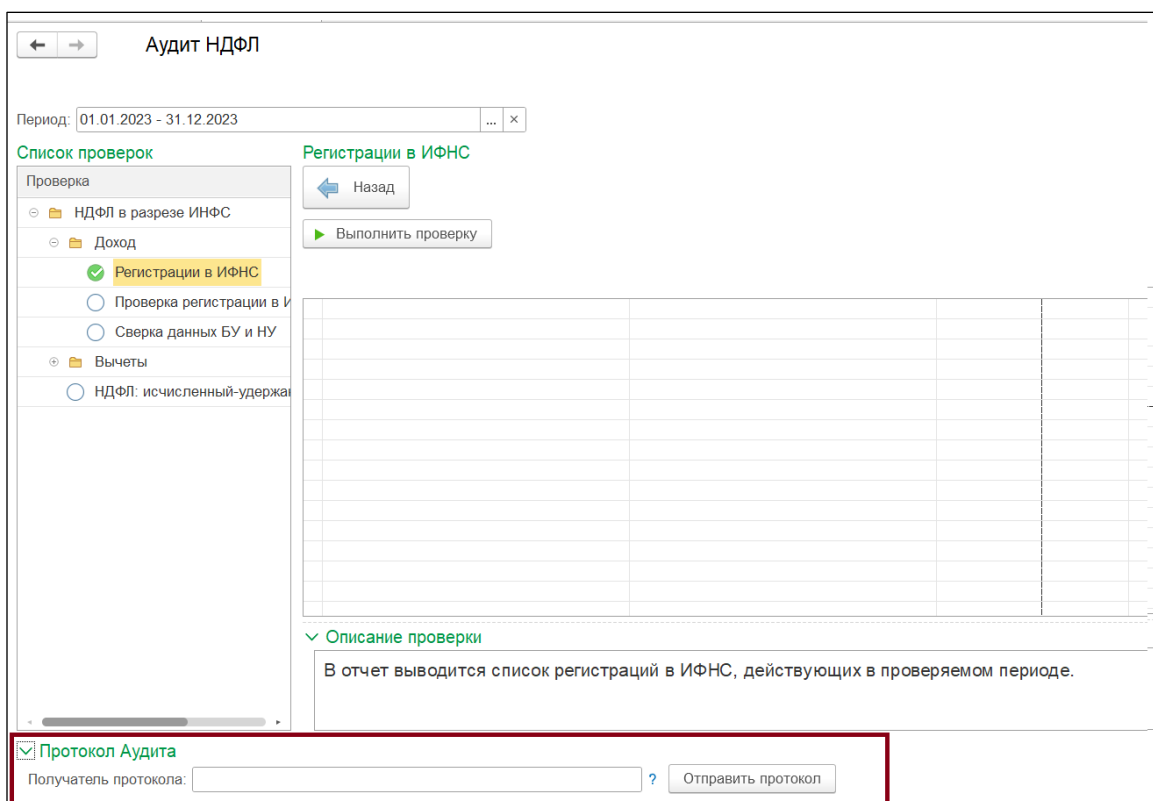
Аудит НДФЛ

Период: 01.01.2023 - 31.12.2023 ... ×

Список проверок

Проверка

НДФЛ в разрезе ИНФС

Доход

Регистрации в ИФНС

Проверка регистрации в И

Сверка данных БУ и НУ

Вычеты

НДФЛ: исчисленный-удержа

Регистрации в ИФНС

Назад

Выполнить проверку

Описание проверки

В отчет выводится список регистраций в ИФНС, действующих в проверяемом периоде.

Протокол Аудита

Получатель протокола: ? Отправить протокол